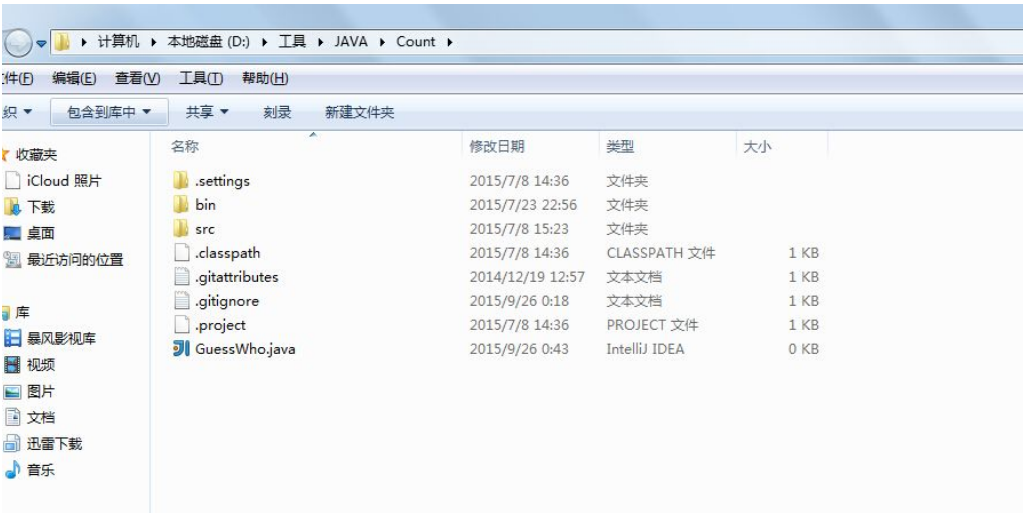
▸ 计算机 ▸ 本地磁盘 (D:) ▸ 工具 ▸ JAVA ▸ Count ▸

件(F) 编辑(E) 查看(V) 工具(T) 帮助(H)

织 ▾ 包含到库中 ▾ 共享 ▾ 刻录 新建文件夹

收藏夹
iCloud 照片
下载
桌面
最近访问的位置

库
暴风影视库
视频
图片
文档
迅雷下载
音乐

| 名称 | 修改日期 | 类型 | 大小 |
|---|---|---|---|
| .settings | 2015/7/8 14:36 | 文件夹 | |
| bin | 2015/7/23 22:56 | 文件夹 | |
| src | 2015/7/8 15:23 | 文件夹 | |
| .classpath | 2015/7/8 14:36 | CLASSPATH 文件 | 1 KB |
| .gitattributes | 2014/12/19 12:57 | 文本文档 | 1 KB |
| .gitignore | 2015/9/26 0:18 | 文本文档 | 1 KB |
| .project | 2015/7/8 14:36 | PROJECT 文件 | 1 KB |
| GuessWho.java | 2015/9/26 0:43 | IntelliJ IDEA | 0 KB |